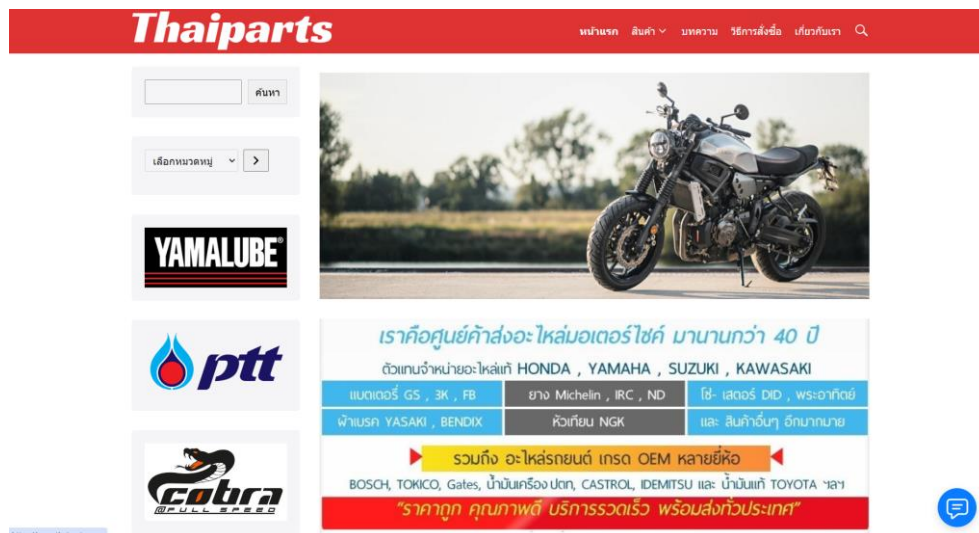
Thaiparts

หน้าแรก สินค้า บทความ วิธีการสั่งซื้อ เกี่ยวกับเรา

ค้นหา

เลือกหมวดหมู่

YAMALUBE

ptt

cobra
@FULL SPEED

เราคือศูนย์ค้าส่งอะไหล่มอเตอร์ไซค์ มานานกว่า 40 ปี

ตัวแทนจำหน่ายอะไหล่แท้ HONDA , YAMAHA , SUZUKI , KAWASAKI

| แบตเตอรี่ GS , 3K , FB | ยาง Michelin , IRC , ND | โซ่ - สเตอร์ DID , พระอาทิตย์ |
|---|---|---|
| ผ้าเบรค YASAKI , BENDIX | หัวเทียน NGK | และ สินค้าอื่นๆ อีกมากมาย |

รวมถึง อะไหล่รถยนต์ เกรด OEM หลายยี่ห้อ

BOSCH, TOKICO, Gates, น้ำมันเครื่อง ปตท, CASTROL, IDEMITSU และ น้ำมันแท้ TOYOTA ฯลฯ

"ราคาถูก คุณภาพดี บริการรวดเร็ว พร้อมส่งทั่วประเทศ"